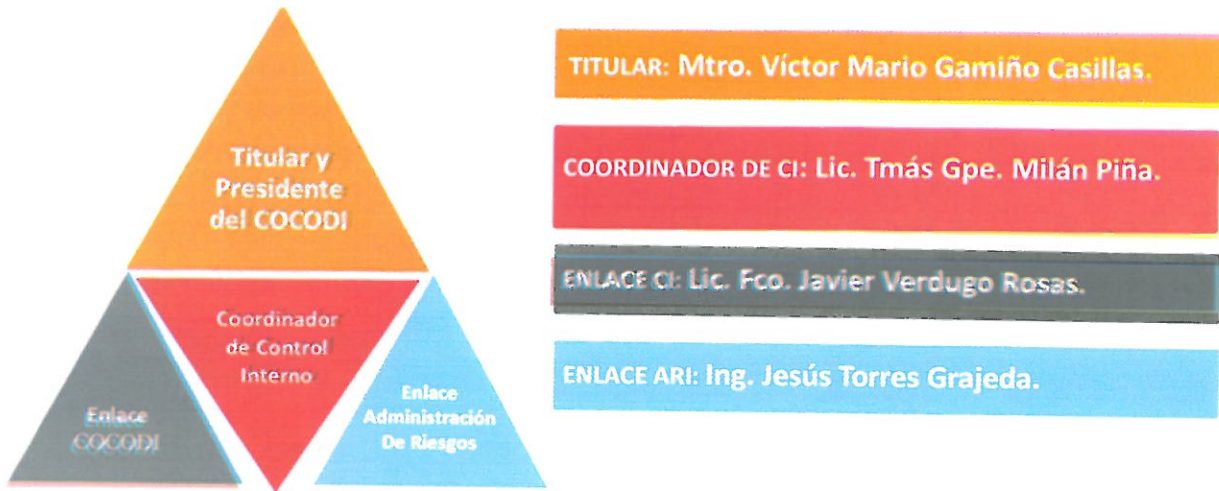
Titular y Presidente del COCODI

Coordinador de Control Interno

Enlace COCODI

Enlace Administración De Riesgos

TITULAR: Mtro. Víctor Mario Gamiño Casillas.

COORDINADOR DE CI: Lic. Tmás Gpe. Milán Piña.

ENLACE CI: Lic. Fco. Javier Verdugo Rosas.

ENLACE ARI: Ing. Jesús Torres Grajeda.